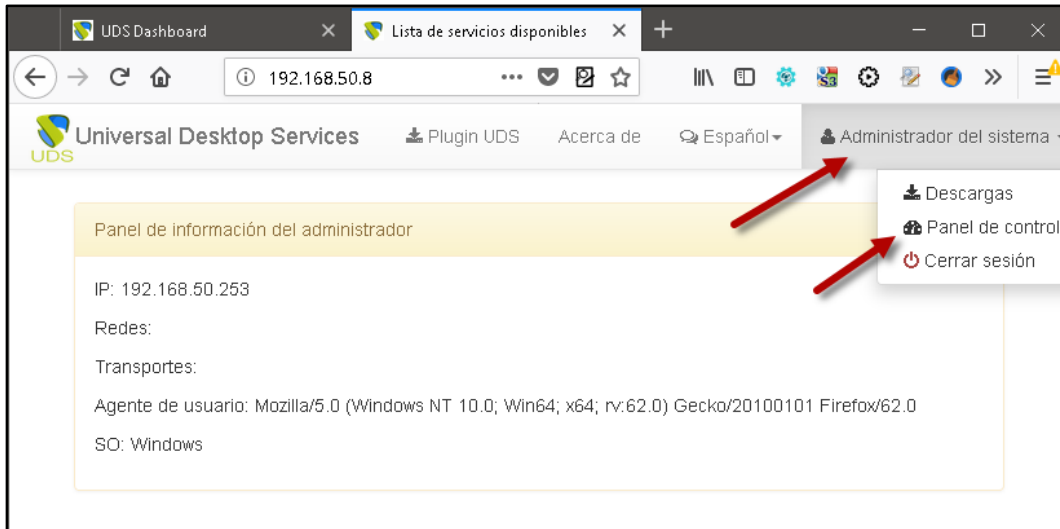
UDS Dashboard ×
Lista de servicios disponibles ×
+

192.168.50.8 ···

UDS Universal Desktop Services
Plugin UDS
Acerca de
Español
Administrador del sistema

Descargas
Panel de control
Cerrar sesión

Panel de información del administrador

IP: 192.168.50.253

Redes:

Transportes:

Agente de usuario: Mozilla/5.0 (Windows NT 10.0; Win64; x64; rv:62.0) Gecko/20100101 Firefox/62.0

SO: Windows